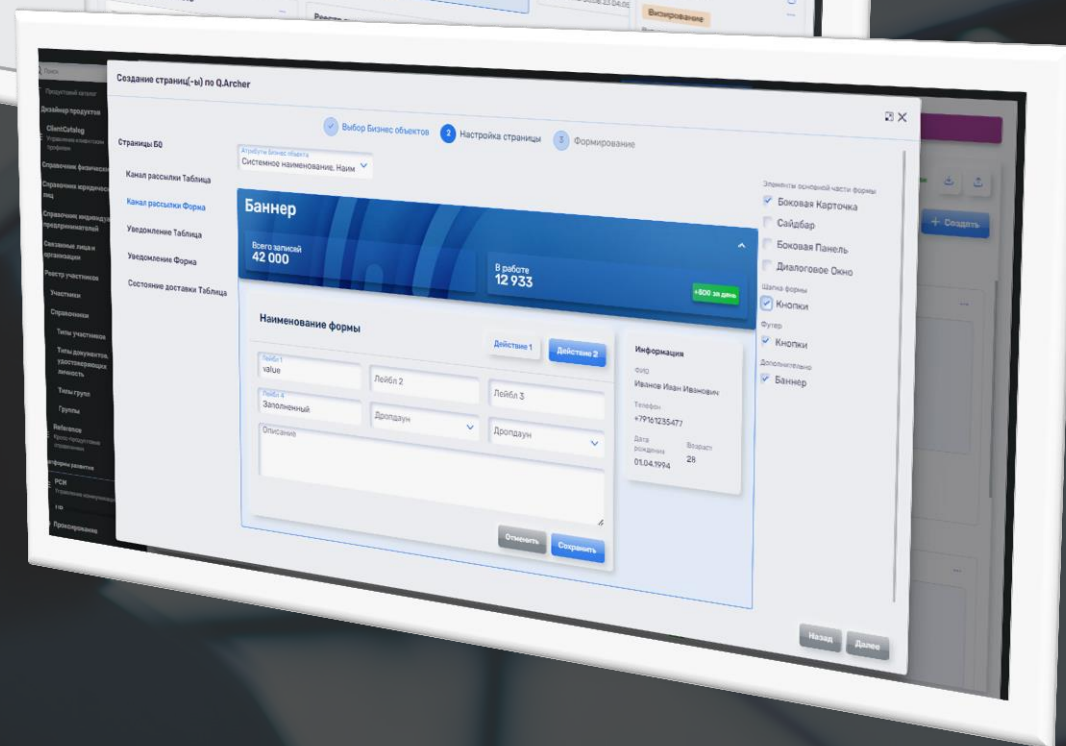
Создание страниц(-ы) по Q.Archer

Выбор Бизнес объектов
2 Настройка страницы
3 Формирование

Страницы БО

Атрибуты бизнес объекта
Системное наименование. Наим

Канал рассылки Таблица
Канал рассылки Форма
Уведомление Таблица
Уведомление Форма
Состояние доставки Таблица

Баннер

Всего записей
42 000

В работе
12 933

+800 за день

Наименование формы

Действие 1
Действие 2

Лейбл 1
value

Лейбл 2

Лейбл 3

Лейбл 4
Заполненный

Дропдаун

Дропдаун

Описание

Отменить
Сохранить

Информация

ФИО
Иванов Иван Иванович

Телефон
+79161235477

Дата рождения
01.04.1994

Возраст
28

Элементы основной части формы
Боковая Карточка
Сайдбар
Боковая Панель
Диалоговое Окно

Шапка формы
Кнопки

Футер
Кнопки

Дополнительно
Баннер

Назад
Далее

Поиск
Продуктовый каталог
Дизайнер продуктов
ClientCatalog
Справочник физических
Справочник юридических лиц
Справочник индивидуальных предпринимателей
Связанные лица и организации
Реестр участников
Участники
Справочники
Типы участников
Типы документов, удостоверяющих личность
Типы групп
Группы
Reference
Платформы развития
РСН
Проксирование

Визирование
Создать